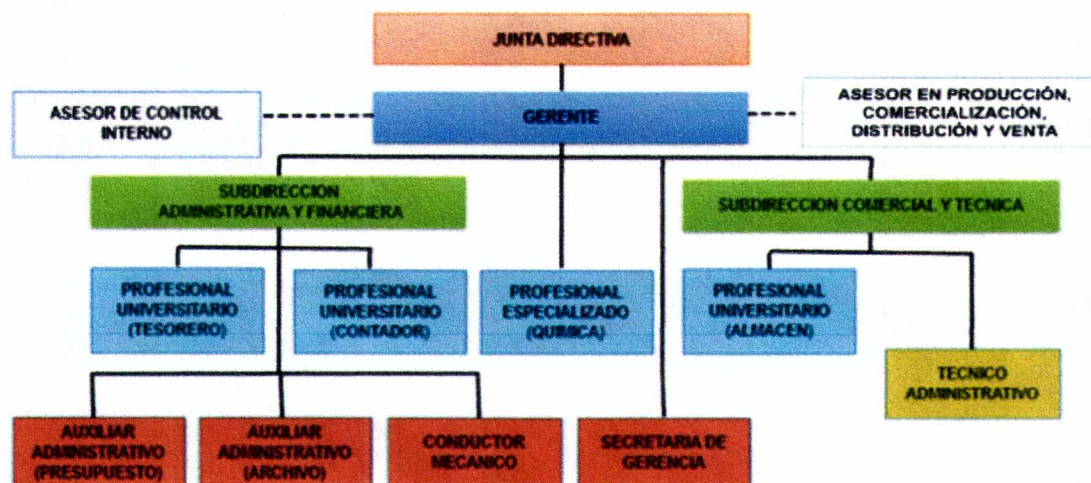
JUNTA DIRECTIVA

ASESOR DE CONTROL INTERNO

GERENTE

ASESOR EN PRODUCCIÓN, COMERCIALIZACIÓN, DISTRIBUCIÓN Y VENTA

SUBDIRECCION ADMINISTRATIVA Y FINANCIERA

SUBDIRECCION COMERCIAL Y TECNICA

PROFESIONAL UNIVERSITARIO (TESORERO)

PROFESIONAL UNIVERSITARIO (CONTADOR)

PROFESIONAL ESPECIALIZADO (QUIMICA)

PROFESIONAL UNIVERSITARIO (ALMACEN)

TECNICO ADMINISTRATIVO

AUXILIAR ADMINISTRATIVO (PRESUPUESTO)

AUXILIAR ADMINISTRATIVO (ARCHIVO)

CONDUCTOR MECANICO

SECRETARIA DE GERENCIA